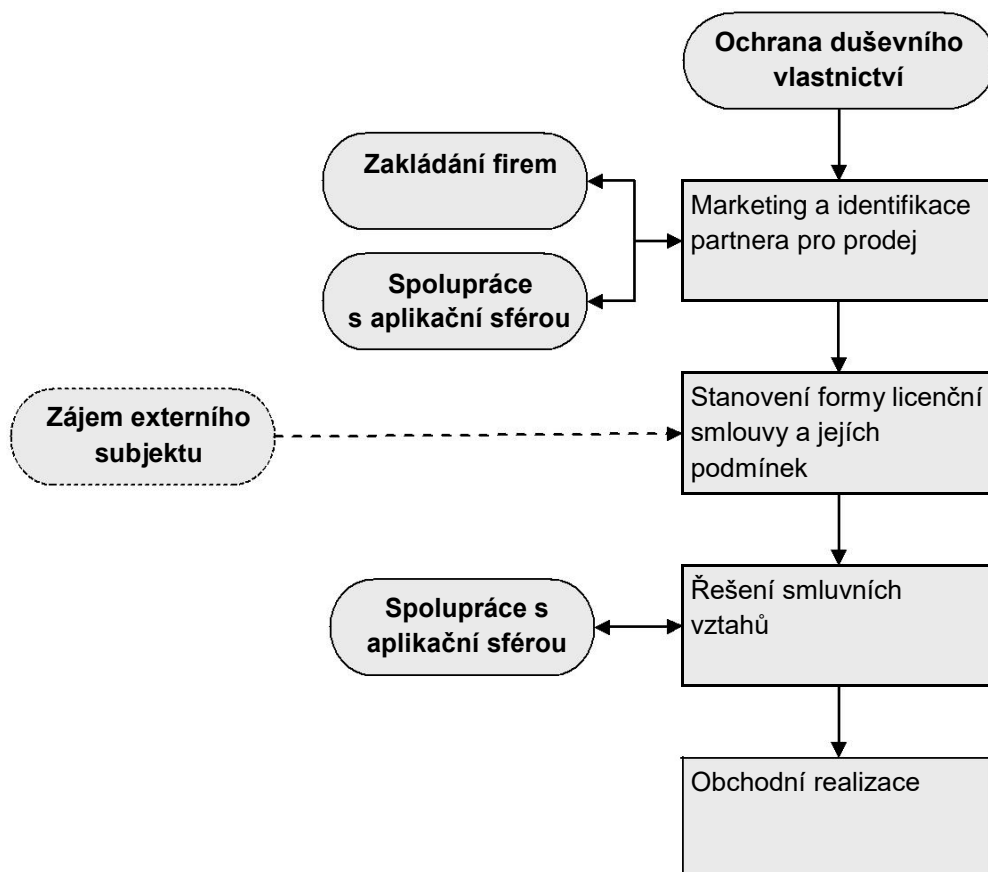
Ochrana duševního vlastnictví

Zakládání firem

Marketing a identifikace partnera pro prodej

Spolupráce s aplikační sférou

Zájem externího subjektu

Stanovení formy licenční smlouvy a jejích podmínek

Spolupráce s aplikační sférou

Řešení smluvních vztahů

Obchodní realizace